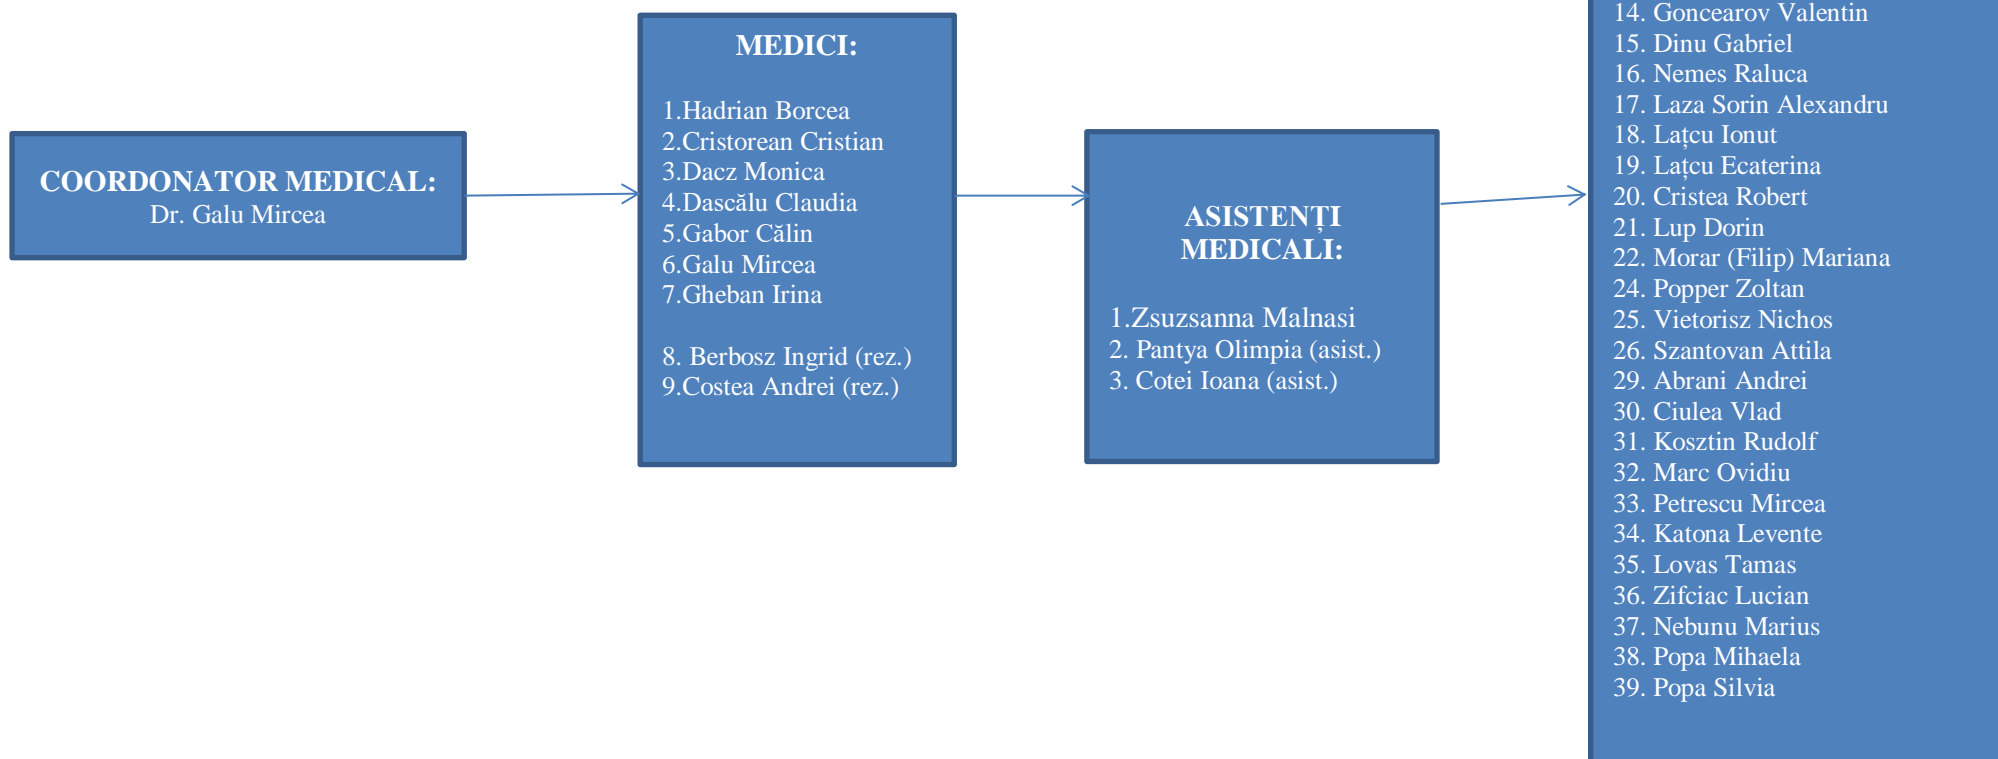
COORDONATOR MEDICAL:
Dr. Galu Mircea

MEDICI:

1.Hadrian Borcea
2.Cristorean Cristian
3.Dacz Monica
4.Dascălu Claudia
5.Gabor Călin
6.Galu Mircea
7.Gheban Irina

8. Berbosz Ingrid (rez.)
9.Costea Andrei (rez.)

ASISTENȚI MEDICALI:

1.Zsuzsanna Malnasi
2. Pantya Olimpia (asist.)
3. Cotei Ioana (asist.)

14. Goncearov Valentin
15. Dinu Gabriel
16. Nemes Raluca
17. Laza Sorin Alexandru
18. Lațcu Ionut
19. Lațcu Ecaterina
20. Cristea Robert
21. Lup Dorin
22. Morar (Filip) Mariana
24. Popper Zoltan
25. Vietorisz Nichos
26. Szantovan Attila
29. Abrani Andrei
30. Ciulea Vlad
31. Kosztin Rudolf
32. Marc Ovidiu
33. Petrescu Mircea
34. Katona Levente
35. Lovas Tamas
36. Zifciac Lucian
37. Nebunu Marius
38. Popa Mihaela
39. Popa Silvia